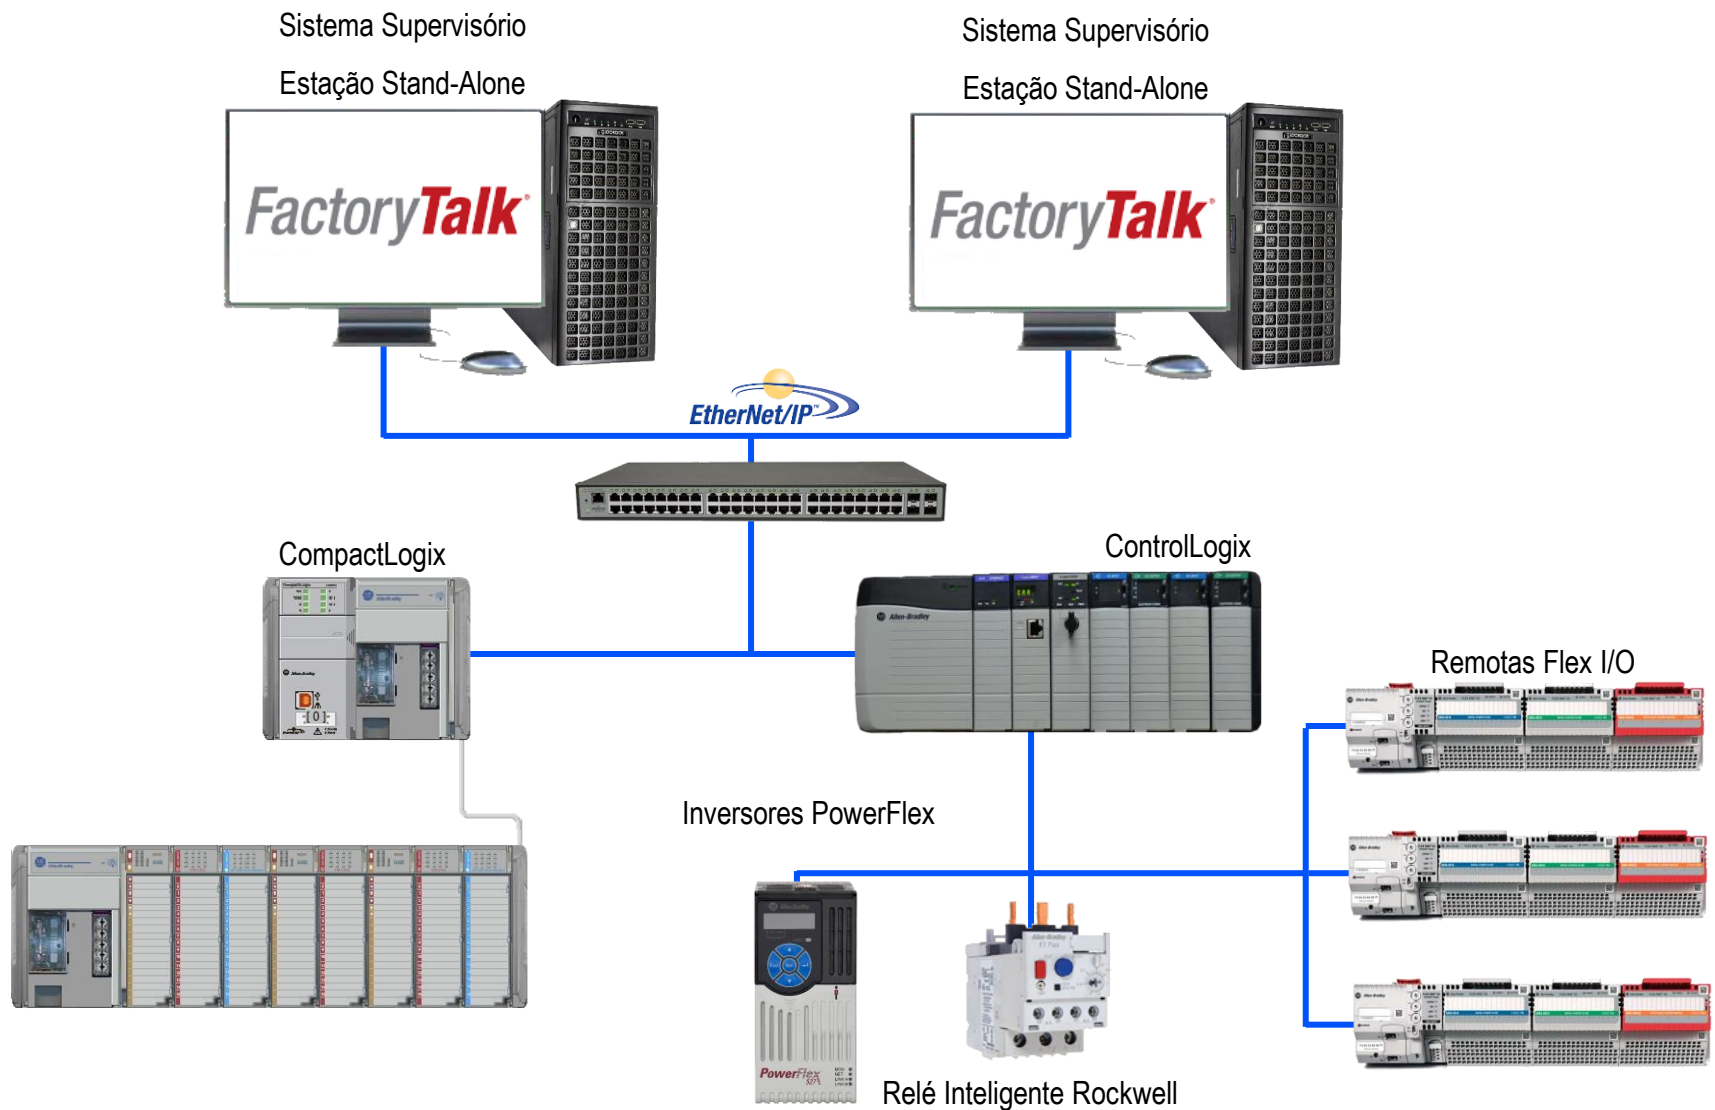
Sistema Supervisório

Estação Stand-Alone

FactoryTalk

Sistema Supervisório

Estação Stand-Alone

FactoryTalk

EtherNet/IP

CompactLogix

ControlLogix

Allen-Bradley

Remotas Flex I/O

Inversores PowerFlex

PowerFlex

Relé Inteligente Rockwell